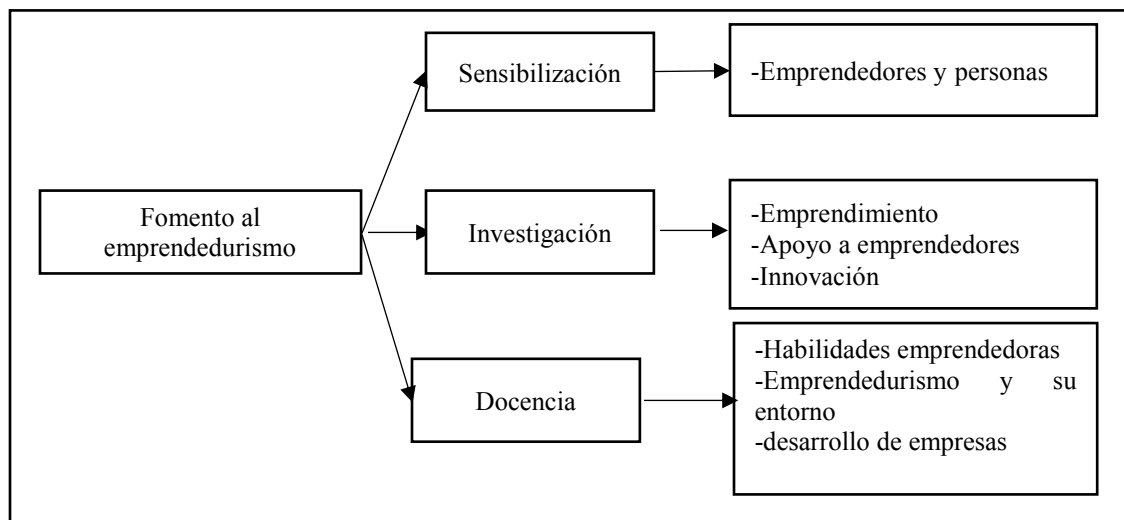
Fomento al emprendedurismo

Sensibilización

-Emprendedores y personas

Investigación

-Emprendimiento
-Apoyo a emprendedores
-Innovación

Docencia

-Habilidades emprendedoras
-Emprendedurismo y su entorno
-desarrollo de empresas